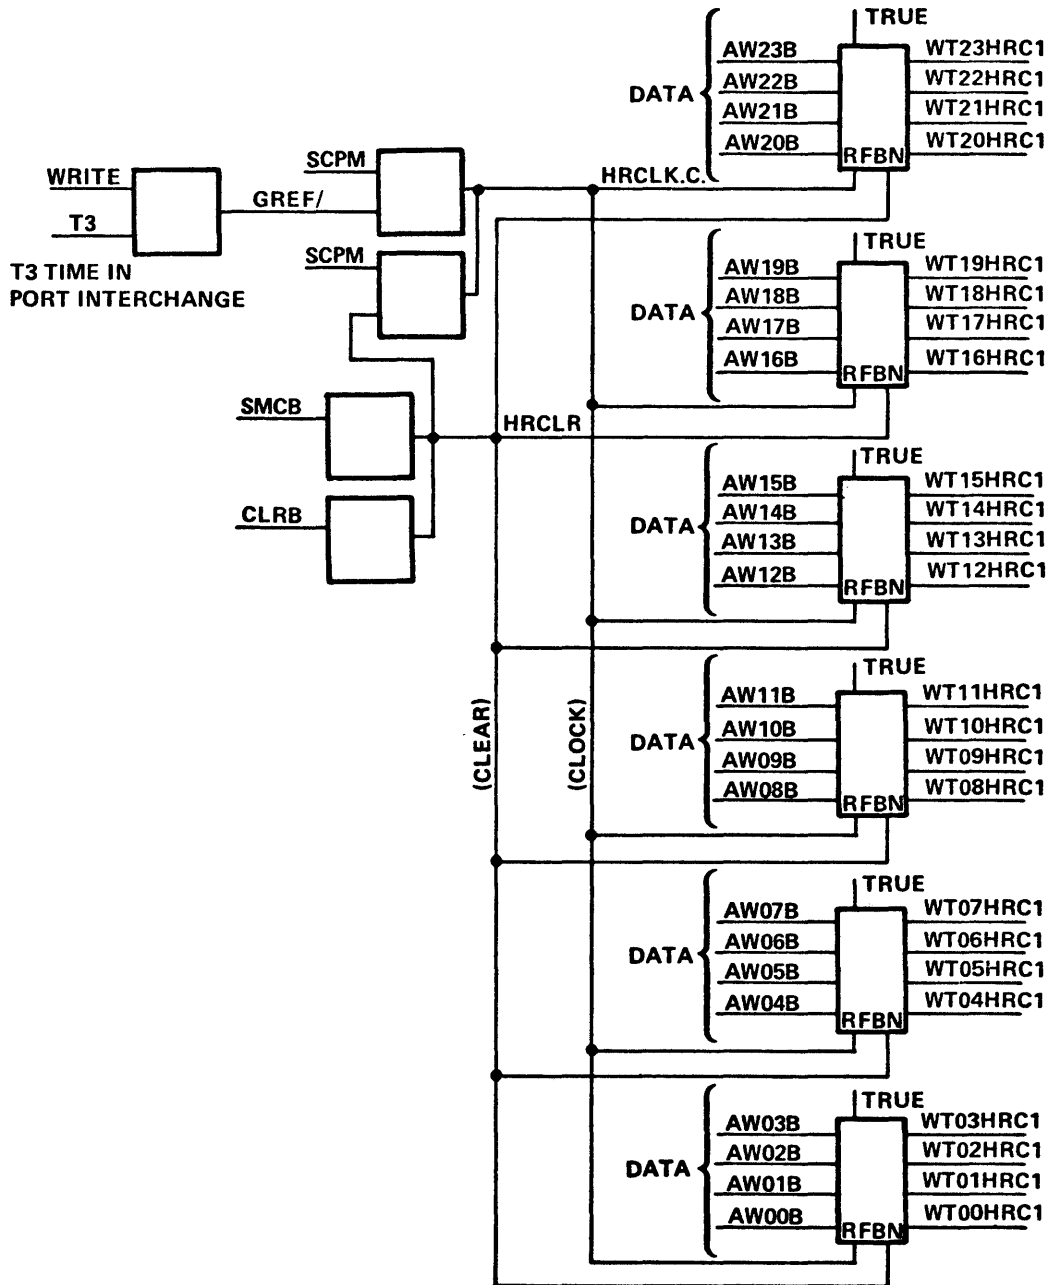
WRITE
T3
T3 TIME IN PORT INTERCHANGE
GREF/
SCPM
SCPM
SMCB
CLRB
HRCLK.C.
HRCLR
(CLEAR)
(CLOCK)

TRUE
DATA
AW23B
AW22B
AW21B
AW20B
RFBN
WT23HRC1
WT22HRC1
WT21HRC1
WT20HRC1

TRUE
DATA
AW19B
AW18B
AW17B
AW16B
RFBN
WT19HRC1
WT18HRC1
WT17HRC1
WT16HRC1

TRUE
DATA
AW15B
AW14B
AW13B
AW12B
RFBN
WT15HRC1
WT14HRC1
WT13HRC1
WT12HRC1

TRUE
DATA
AW11B
AW10B
AW09B
AW08B
RFBN
WT11HRC1
WT10HRC1
WT09HRC1
WT08HRC1

TRUE
DATA
AW07B
AW06B
AW05B
AW04B
RFBN
WT07HRC1
WT06HRC1
WT05HRC1
WT04HRC1

TRUE
DATA
AW03B
AW02B
AW01B
AW00B
RFBN
WT03HRC1
WT02HRC1
WT01HRC1
WT00HRC1